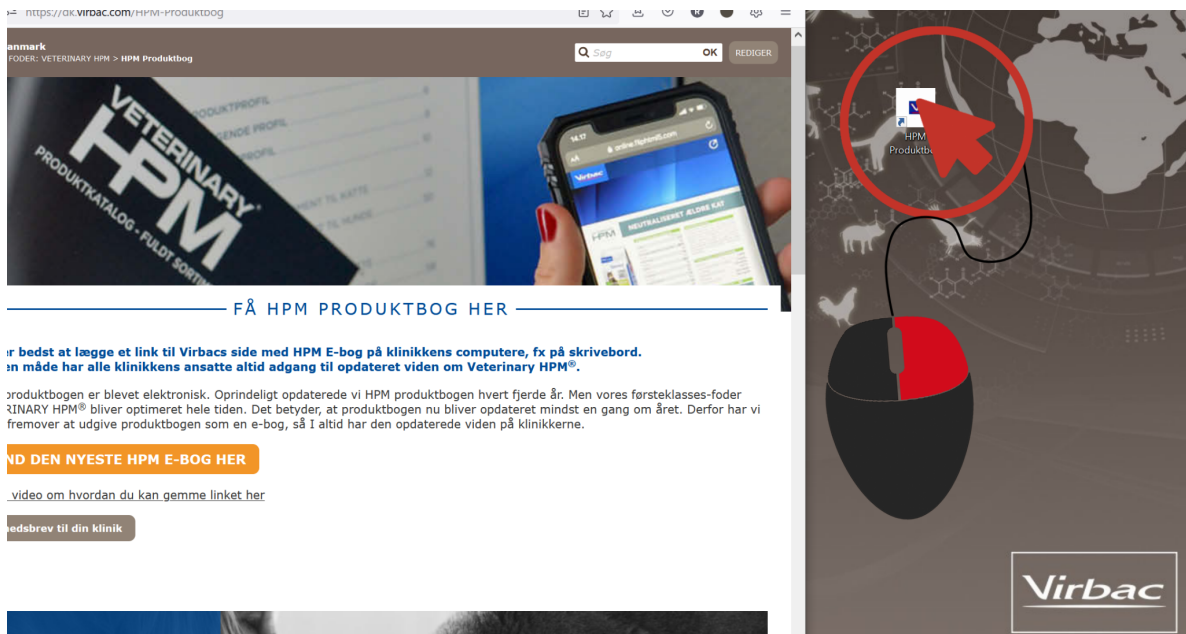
https://dk.virbac.com/HPM-Produktbog

anmark
FODER: VETERINARY HPM > HPM Produktbog

Søg OK REDIGER

VETERINARY HPM
PRODUKTKATALOG · FULDT SORTI

14:17
online.fliphtml5.com
Virbac
NEUTRALISERET ÆLDRE KAT
HPM

FÅ HPM PRODUKTBOG HER

r bedst at lægge et link til Virbacs side med HPM E-bog på klinikkens computere, fx på skrivebord.
en måde har alle klinikkens ansatte altid adgang til opdateret viden om Veterinary HPM®.

produktbogen er blevet elektronisk. Oprindeligt opdaterede vi HPM produktbogen hvert fjerde år. Men vores førsteklasses-foder RINARY HPM® bliver optimeret hele tiden. Det betyder, at produktbogen nu bliver opdateret mindst en gang om året. Derfor har vi fremover at udgive produktbogen som en e-bog, så I altid har den opdaterede viden på klinikkerne.

ND DEN NYESTE HPM E-BOG HER

video om hvordan du kan gemme linket her

edsbrev til din klinik

HPM
Produktbo

Virbac